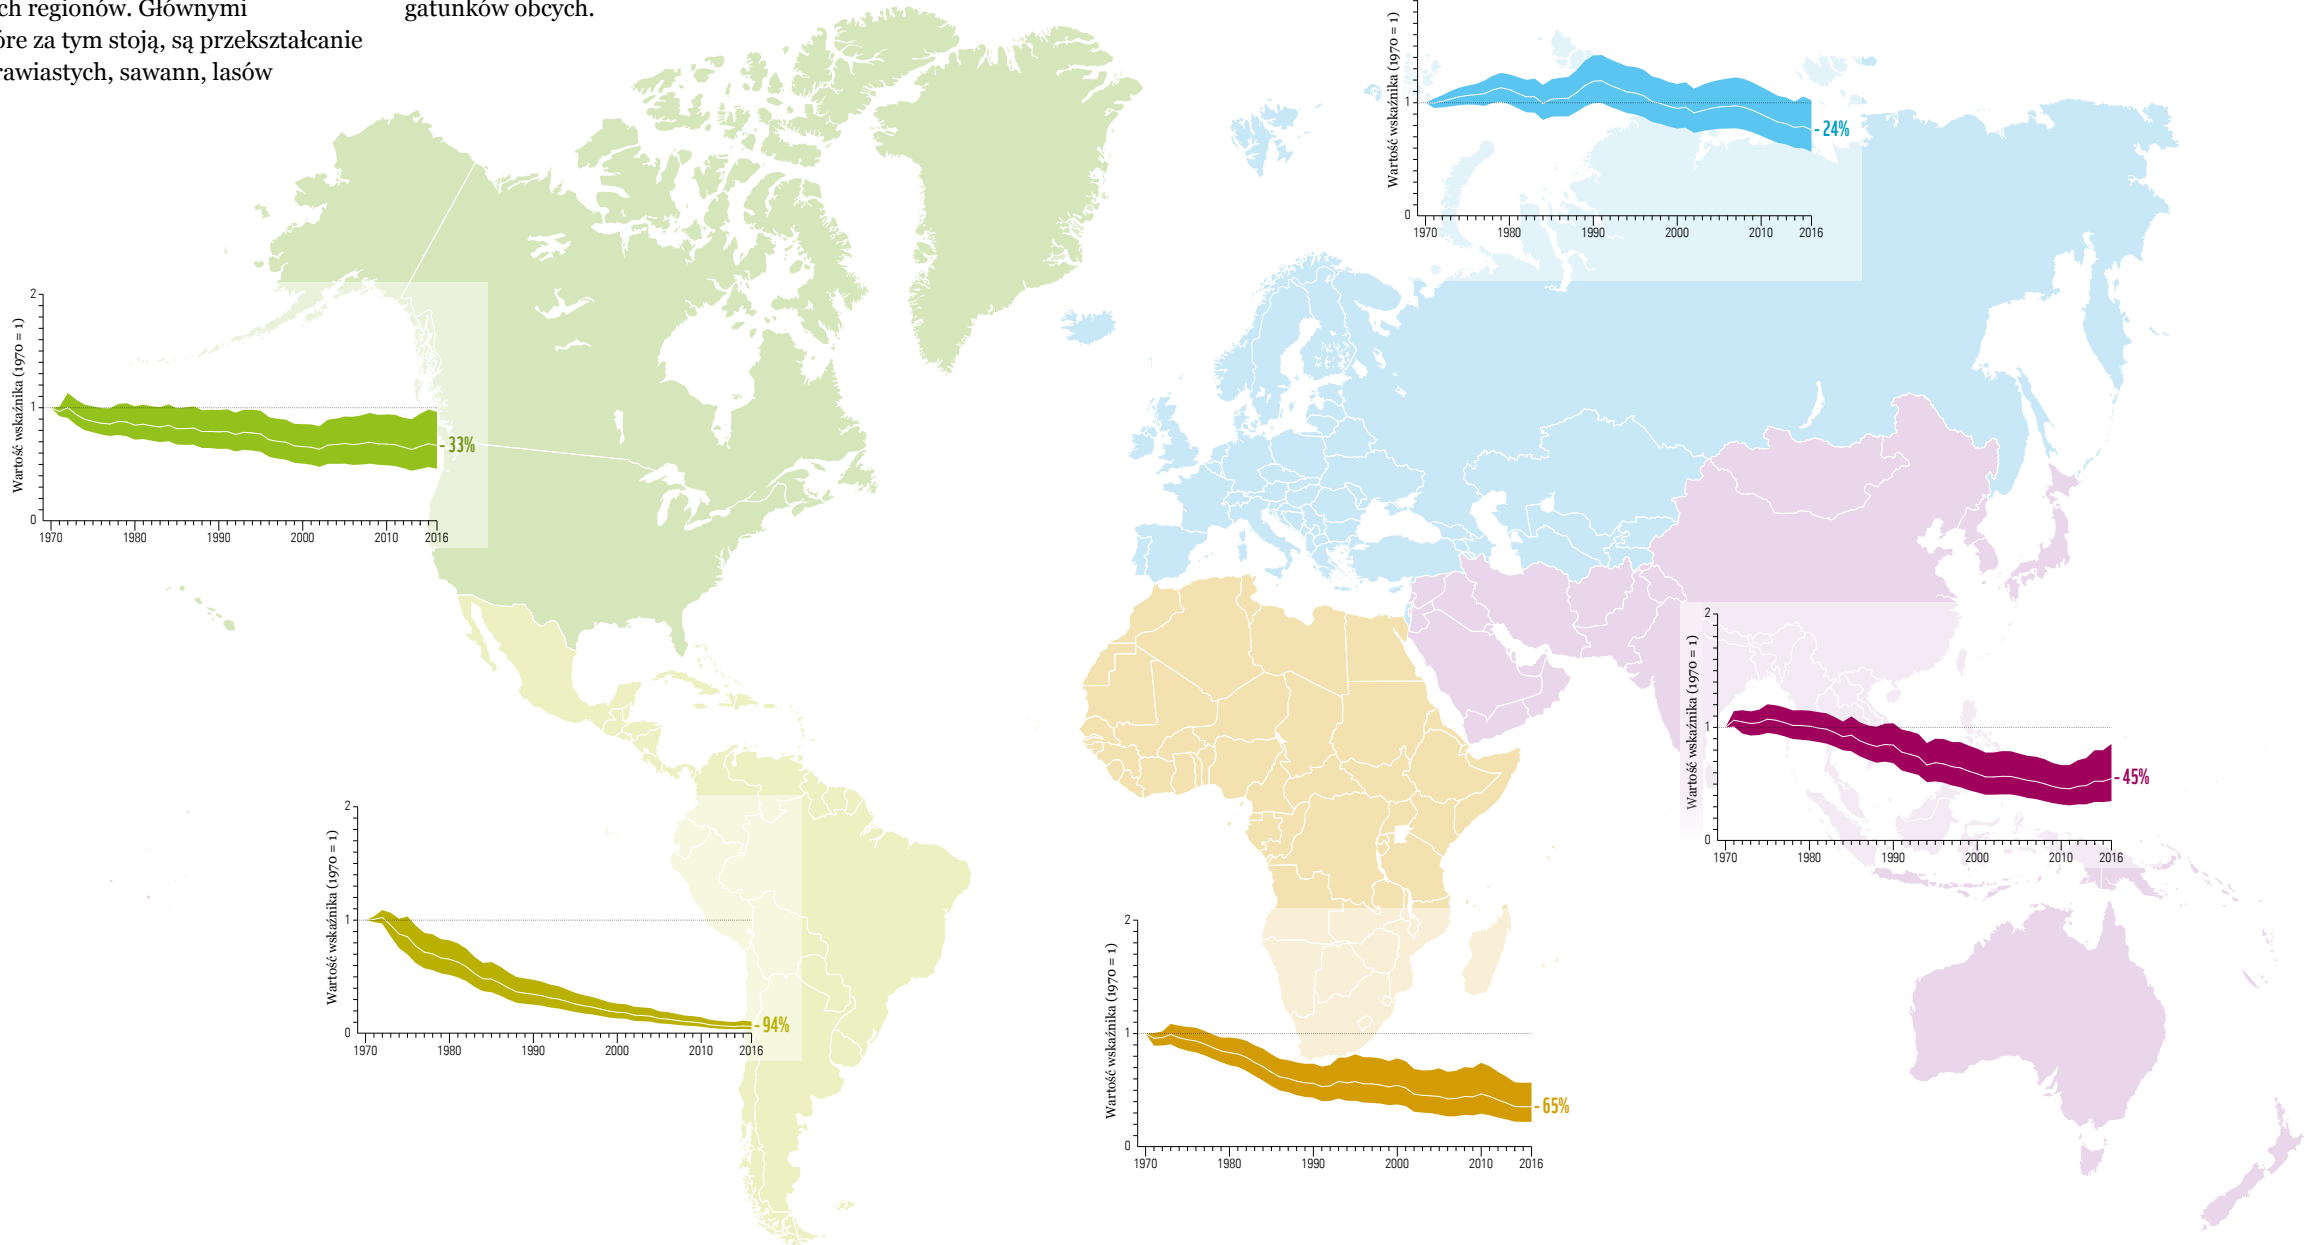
ch regionów. Głównymi óre za tym stoją, są przekształcanie rawiastych, sawann, lasów

gatunków obcych.

Wartość wskaźnika (1970 = 1)
1
0
1970 1980 1990 2000 2010 2016
- 24%

Wartość wskaźnika (1970 = 1)
2
1
0
1970 1980 1990 2000 2010 2016
- 33%

Wartość wskaźnika (1970 = 1)
2
1
0
1970 1980 1990 2000 2010 2016
- 45%

Wartość wskaźnika (1970 = 1)
2
1
0
1970 1980 1990 2000 2010 2016
- 94%

Wartość wskaźnika (1970 = 1)
2
1
0
1970 1980 1990 2000 2010 2016
- 65%